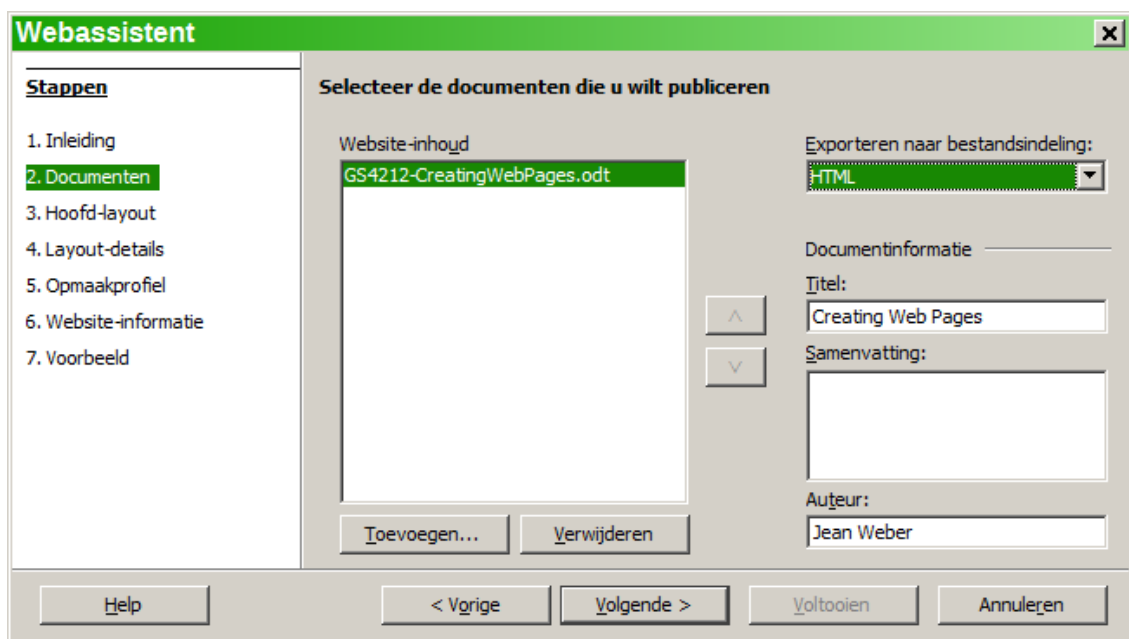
Webassistent

Stappen

1. Inleiding
2. Documenten
3. Hoofd-layout
4. Layout-details
5. Opmaakprofiel
6. Website-informatie
7. Voorbeeld

Selecteer de documenten die u wilt publiceren

Website-inhoud

GS4212-CreatingWebPages.odt

Toevoegen...

Verwijderen

Exporteren naar bestandsindeling:

HTML

Documentinformatie

Titel:

Creating Web Pages

Samenvatting:

Auteur:

Jean Weber

Help

< Vorige

Volgende >

Voltooien

Annuleren